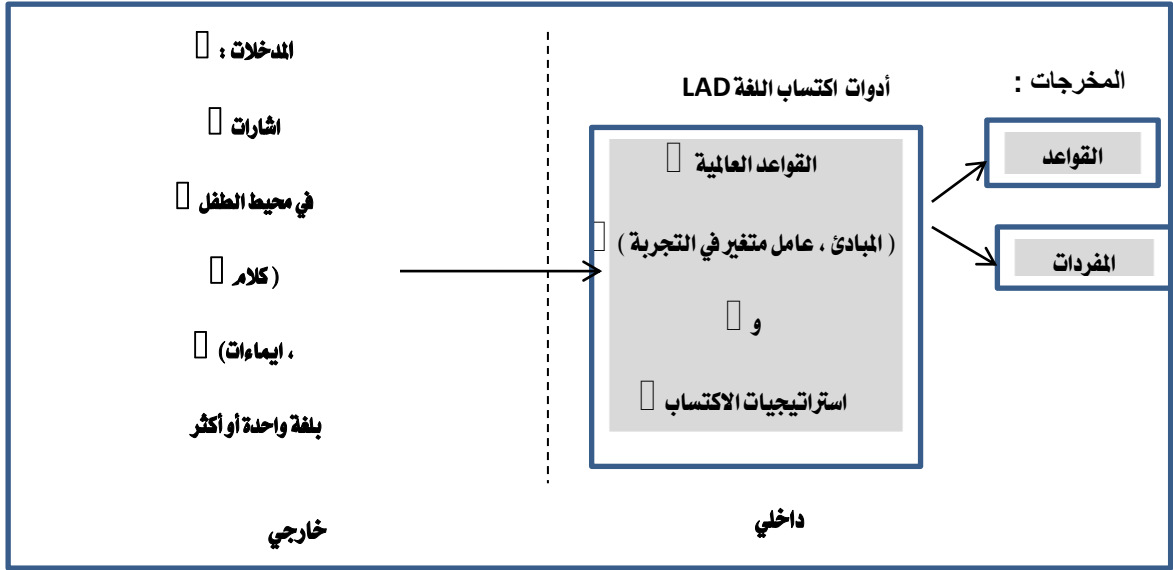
المخرجات :

القواعد

المفردات

أدوات اكتساب اللغة LAD

القواعد العالمية

( المبادئ ، عامل متغير في التجربة )

و

استراتيجيات الاكتساب

المدخلات :

اشارات

في محيط الطفل

( كلام

، ايماءات)

بلغة واحدة أو أكثر

داخلي

خارجي